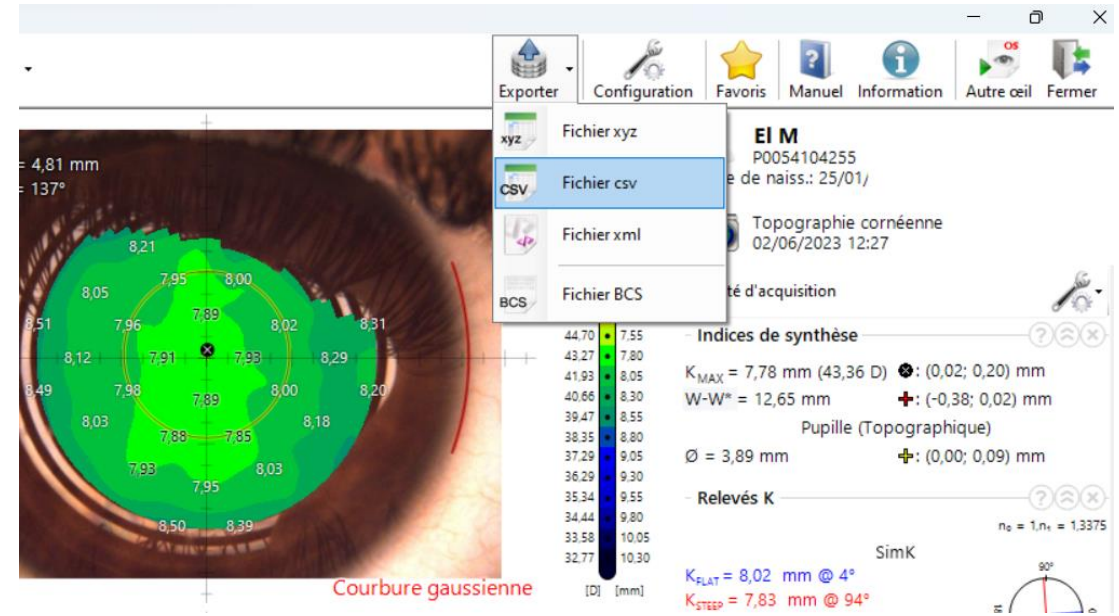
Exporter
Configuration
Favoris
Manuel
Information
OS
Autre œil
Fermer

xyz Fichier xyz
CSV Fichier csv
Fichier xml
BCS Fichier BCS

= 4,81 mm
= 137°

8,21
7,95 8,00
8,05
7,89
8,51 7,96 8,02 8,31
8,12 7,91 7,93 8,29
8,49 7,98 8,00 8,20
7,89
8,03 8,18
7,88 7,85
7,93 8,03
7,95
8,50 8,39

Courbure gaussienne

| | |
|---|---|
| 44,70 | 7,55 |
| 43,27 | 7,80 |
| 41,93 | 8,05 |
| 40,66 | 8,30 |
| 39,47 | 8,55 |
| 38,35 | 8,80 |
| 37,29 | 9,05 |
| 36,29 | 9,30 |
| 35,34 | 9,55 |
| 34,44 | 9,80 |
| 33,58 | 10,05 |
| 32,77 | 10,30 |
| [D] | [mm] |

El M
P0054104255
e de naiss.: 25/01/
Topographie cornéenne
02/06/2023 12:27
té d'acquisition

Indices de synthèse
$K_{MAX}$ = 7,78 mm (43,36 D) : (0,02; 0,20) mm
W-W* = 12,65 mm : (-0,38; 0,02) mm
Pupille (Topographique)
Ø = 3,89 mm : (0,00; 0,09) mm

Relevés K
$n_0$ = 1,$n_1$ = 1,3375
SimK
$K_{FLAT}$ = 8,02 mm @ 4°
$K_{STEEP}$ = 7,83 mm @ 94°
90°